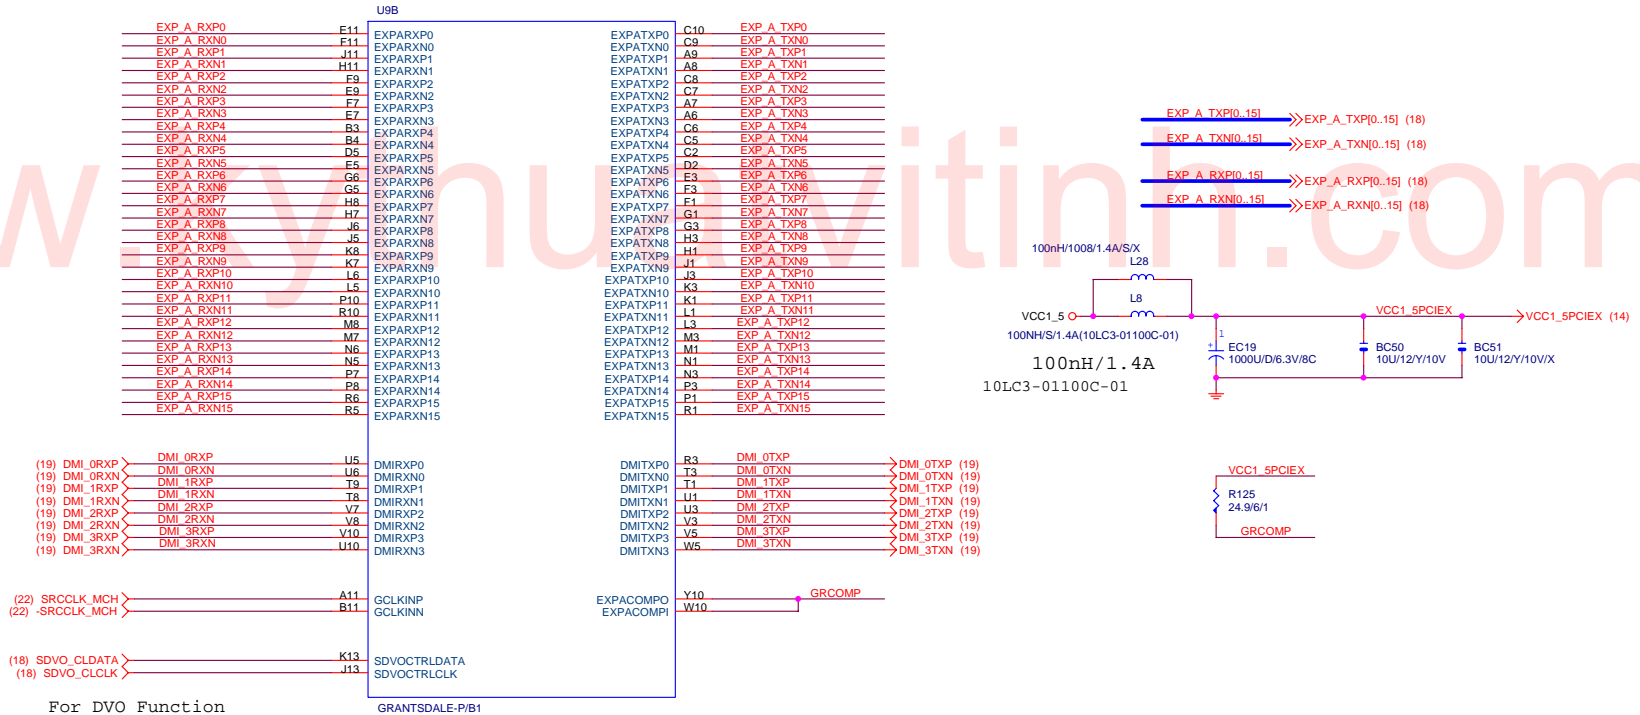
U9B

EXP_A_RXP0 E11 EXPARXP0
EXP_A_RXN0 F11 EXPARXN0
EXP_A_RXP1 J11 EXPARXP1
EXP_A_RXN1 H11 EXPARXN1
EXP_A_RXP2 F9 EXPARXP2
EXP_A_RXN2 E9 EXPARXN2
EXP_A_RXP3 F7 EXPARXP3
EXP_A_RXN3 E7 EXPARXN3
EXP_A_RXP4 B3 EXPARXP4
EXP_A_RXN4 B4 EXPARXN4
EXP_A_RXP5 D5 EXPARXP5
EXP_A_RXN5 E5 EXPARXN5
EXP_A_RXP6 G6 EXPARXP6
EXP_A_RXN6 G5 EXPARXN6
EXP_A_RXP7 H8 EXPARXP7
EXP_A_RXN7 H7 EXPARXN7
EXP_A_RXP8 J6 EXPARXP8
EXP_A_RXN8 J5 EXPARXN8
EXP_A_RXP9 K8 EXPARXP9
EXP_A_RXN9 K7 EXPARXN9
EXP_A_RXP10 L6 EXPARXP10
EXP_A_RXN10 L5 EXPARXN10
EXP_A_RXP11 P10 EXPARXP11
EXP_A_RXN11 R10 EXPARXN11
EXP_A_RXP12 M8 EXPARXP12
EXP_A_RXN12 M7 EXPARXN12
EXP_A_RXP13 N6 EXPARXP13
EXP_A_RXN13 N5 EXPARXN13
EXP_A_RXP14 P7 EXPARXP14
EXP_A_RXN14 P8 EXPARXN14
EXP_A_RXP15 R6 EXPARXP15
EXP_A_RXN15 R5 EXPARXN15

EXPATXP0 C10 EXP_A_TXP0
EXPATXN0 C9 EXP_A_TXN0
EXPATXP1 A9 EXP_A_TXP1
EXPATXN1 A8 EXP_A_TXN1
EXPATXP2 C8 EXP_A_TXP2
EXPATXN2 C7 EXP_A_TXN2
EXPATXP3 A7 EXP_A_TXP3
EXPATXN3 A6 EXP_A_TXN3
EXPATXP4 C6 EXP_A_TXP4
EXPATXN4 C5 EXP_A_TXN4
EXPATXP5 C2 EXP_A_TXP5
EXPATXN5 D2 EXP_A_TXN5
EXPATXP6 E3 EXP_A_TXP6
EXPATXN6 F3 EXP_A_TXN6
EXPATXP7 F1 EXP_A_TXP7
EXPATXN7 G1 EXP_A_TXN7
EXPATXP8 G3 EXP_A_TXP8
EXPATXN8 H3 EXP_A_TXN8
EXPATXP9 H1 EXP_A_TXP9
EXPATXN9 J1 EXP_A_TXN9
EXPATXP10 J3 EXP_A_TXP10
EXPATXN10 K3 EXP_A_TXN10
EXPATXP11 K1 EXP_A_TXP11
EXPATXN11 L1 EXP_A_TXN11
EXPATXP12 L3 EXP_A_TXP12
EXPATXN12 M3 EXP_A_TXN12
EXPATXP13 M1 EXP_A_TXP13
EXPATXN13 N1 EXP_A_TXN13
EXPATXP14 N3 EXP_A_TXP14
EXPATXN14 P3 EXP_A_TXN14
EXPATXP15 P1 EXP_A_TXP15
EXPATXN15 R1 EXP_A_TXN15

EXP_A_TXP[0..15] EXP_A_TXP[0..15] (18)
EXP_A_TXN[0..15] EXP_A_TXN[0..15] (18)
EXP_A_RXP[0..15] EXP_A_RXP[0..15] (18)
EXP_A_RXN[0..15] EXP_A_RXN[0..15] (18)

100nH/1008/1.4A/S/X
L28
L8
VCC1_5
100NH/S/1.4A(10LC3-01100C-01)
100nH/1.4A
10LC3-01100C-01
VCC1_5PCIEX
VCC1_5PCIEX (14)
1
EC19
1000U/D/6.3V/8C
BC50
10U/12/Y/10V
BC51
10U/12/Y/10V/X

(19) DMI_0RXP DMI_0RXP U5 DMIRXP0
(19) DMI_0RXN DMI_0RXN U6 DMIRXN0
(19) DMI_1RXP DMI_1RXP T9 DMIRXP1
(19) DMI_1RXN DMI_1RXN T8 DMIRXN1
(19) DMI_2RXP DMI_2RXP V7 DMIRXP2
(19) DMI_2RXN DMI_2RXN V8 DMIRXN2
(19) DMI_3RXP DMI_3RXP V10 DMIRXP3
(19) DMI_3RXN DMI_3RXN U10 DMIRXN3

DMITXP0 R3 DMI_0TXP DMI_0TXP (19)
DMITXN0 T3 DMI_0TXN DMI_0TXN (19)
DMITXP1 T1 DMI_1TXP DMI_1TXP (19)
DMITXN1 U1 DMI_1TXN DMI_1TXN (19)
DMITXP2 U3 DMI_2TXP DMI_2TXP (19)
DMITXN2 V3 DMI_2TXN DMI_2TXN (19)
DMITXP3 V5 DMI_3TXP DMI_3TXP (19)
DMITXN3 W5 DMI_3TXN DMI_3TXN (19)

VCC1_5PCIEX
R125
24.9/6/1
GRCOMP

(22) SRCCLK_MCH A11 GCLKINP
(22) -SRCCLK_MCH B11 GCLKINN

EXPACOMPO Y10 GRCOMP
EXPACOMPI W10

(18) SDVO_CLDATA K13 SDVOCTRLDATA
(18) SDVO_CLCLK J13 SDVOCTRLCLK

For DVO Function

GRANTSDALE-P/B1

www.kythuatvitinh.com